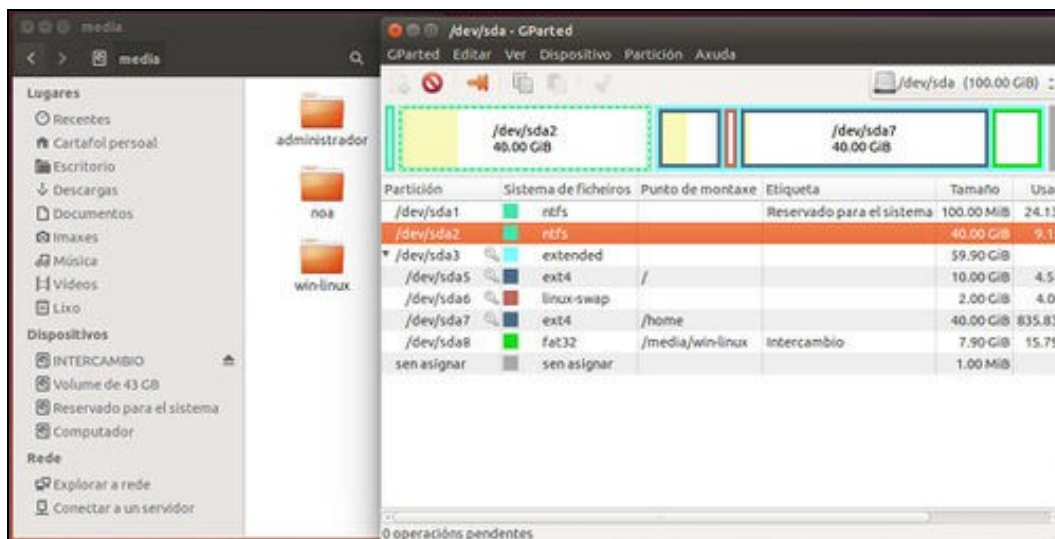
media

media

Lugares
Recentes
Cartafol persoal
Escritorio
Descargas
Documentos
Imaxes
Música
Vídeos
Lixo
Dispositivos
INTERCAMBIO
Volume de 43 GB
Reservado para el sistema
Computador
Rede
Explorar a rede
Conectar a un servidor

administrador
noa
win-linux

/dev/sda - GParted
GParted Editar Ver Dispositivo Partición Axuda
/dev/sda (100.00 GiB)

/dev/sda2
40.00 GiB
/dev/sda7
40.00 GiB

| Partición | Sistema de ficheiros | Punto de montaxe | Etiqueta | Tamaño | Usa |
|---|---|---|---|---|---|
| /dev/sda1 | ntfs | | Reservado para el sistema | 100.00 MiB | 24.1 |
| /dev/sda2 | ntfs | | | 40.00 GiB | 9.1 |
| /dev/sda3 | extended | | | 59.90 GiB | |
| /dev/sda5 | ext4 | / | | 10.00 GiB | 4.5 |
| /dev/sda6 | linux-swap | | | 2.00 GiB | 4.0 |
| /dev/sda7 | ext4 | /home | | 40.00 GiB | 835.8 |
| /dev/sda8 | fat32 | /media/win-linux | Intercambio | 7.90 GiB | 15.7 |
| sen asignar | sen asignar | | | 1.00 MiB | |

0 operacións pendentes